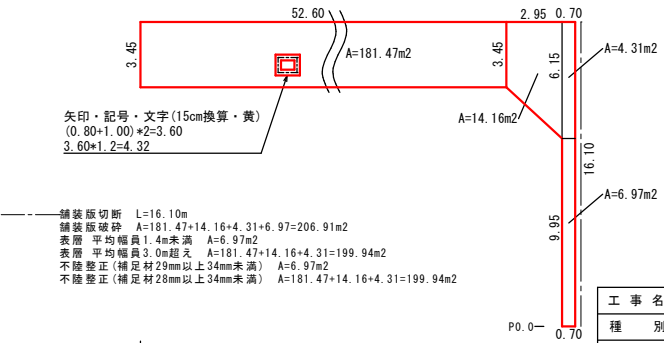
52.60

2.95 0.70

3.45

A=181.47m2

3.45

6.15

A=4.31m2

矢印・記号・文字(15cm換算・黄)
(0.80+1.00)*2=3.60
3.60*1.2=4.32

A=14.16m2

16.10

A=6.97m2

舗装版切断 L=16.10m
舗装版破砕 A=181.47+14.16+4.31+6.97=206.91m2
表層 平均幅員1.4m未満 A=6.97m2
表層 平均幅員3.0m超え A=181.47+14.16+4.31=199.94m2
不陸整正(補足材29mm以上34mm未満) A=6.97m2
不陸整正(補足材28mm以上34mm未満) A=181.47+14.16+4.31=199.94m2

9.95

P0.0

0.70

工 事 名

種 別